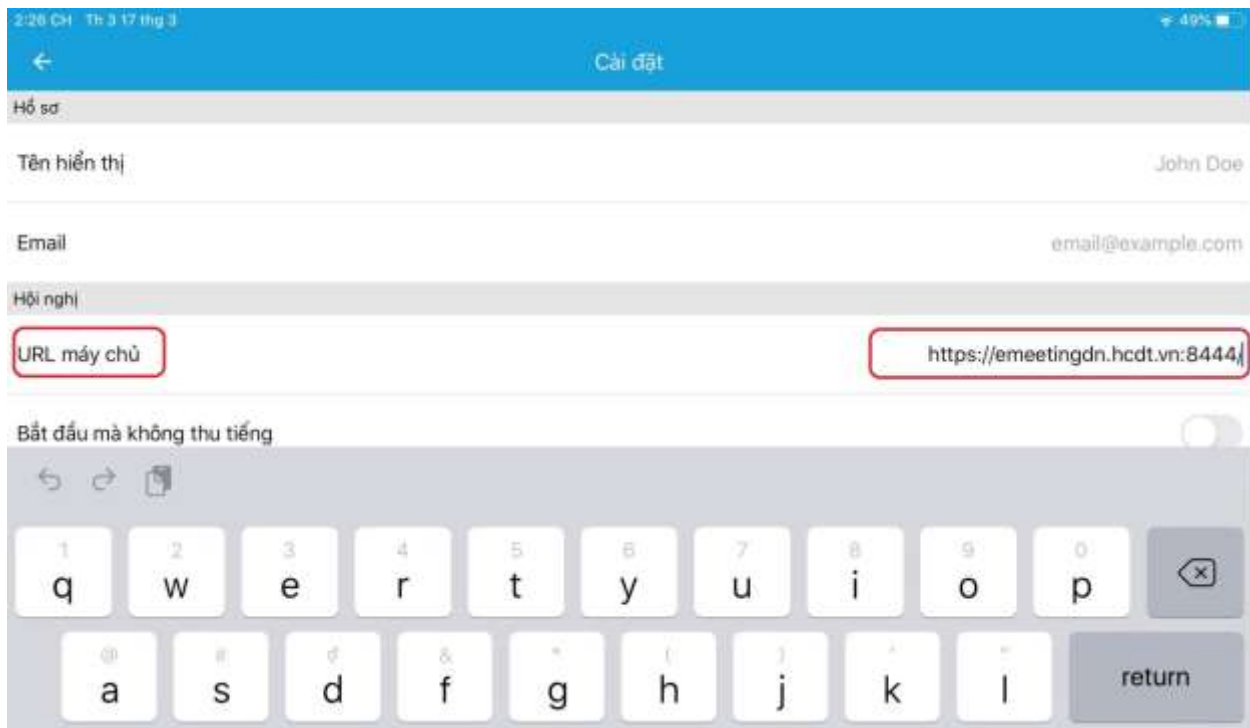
2:26 CH Th 3 17 thg 3

49%

Cài đặt

Hồ sơ

Tên hiển thị

John Doe

Email

email@example.com

Hội nghị

URL máy chủ

https://emeetingdn.hcdt.vn:8444/

Bắt đầu mà không thu tiếng

1 q 2 w 3 e 4 r 5 t 6 y 7 u 8 i 9 o 0 p

@ a # s đ d & f * g ( h ) j ' k " l

return